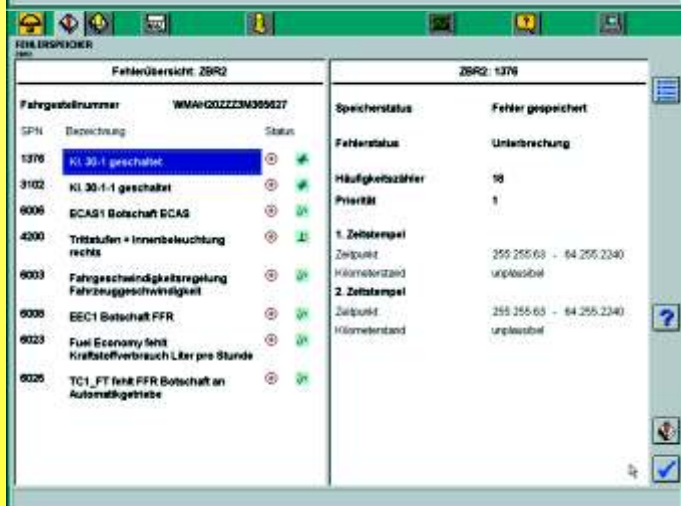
FEHLERSPEICHER
ZBR2

Fehlerübersicht: ZBR2

Fahrgestellnummer WMAH20ZZZ3M365627

| SPN | Bezeichnung | Status |
|---|---|---|
| 1376 | Kl. 30-1 geschaltet | |
| 3102 | Kl. 30-1-1 geschaltet | |
| 6006 | ECAS1 Botschaft ECAS | |
| 4200 | Trittstufen + Innenbeleuchtung rechts | |
| 6003 | Fahrgeschwindigkeitsregelung Fahrzeuggeschwindigkeit | |
| 6008 | EEC1 Botschaft FFR | |
| 6023 | Fuel Economy fehlt Kraftstoffverbrauch Liter pro Stunde | |
| 6026 | TC1_FT fehlt FFR Botschaft an Automatikgetriebe | |

ZBR2: 1376

Speicherstatus Fehler gespeichert

Fehlerstatus Unterbrechung

Häufigkeitszähler 18

Priorität 1

1. Zeitstempel
Zeitpunkt 255.255.63 - 64.255.2240
Kilometerstand unplausibel

2. Zeitstempel
Zeitpunkt 255.255.63 - 64.255.2240
Kilometerstand unplausibel

?